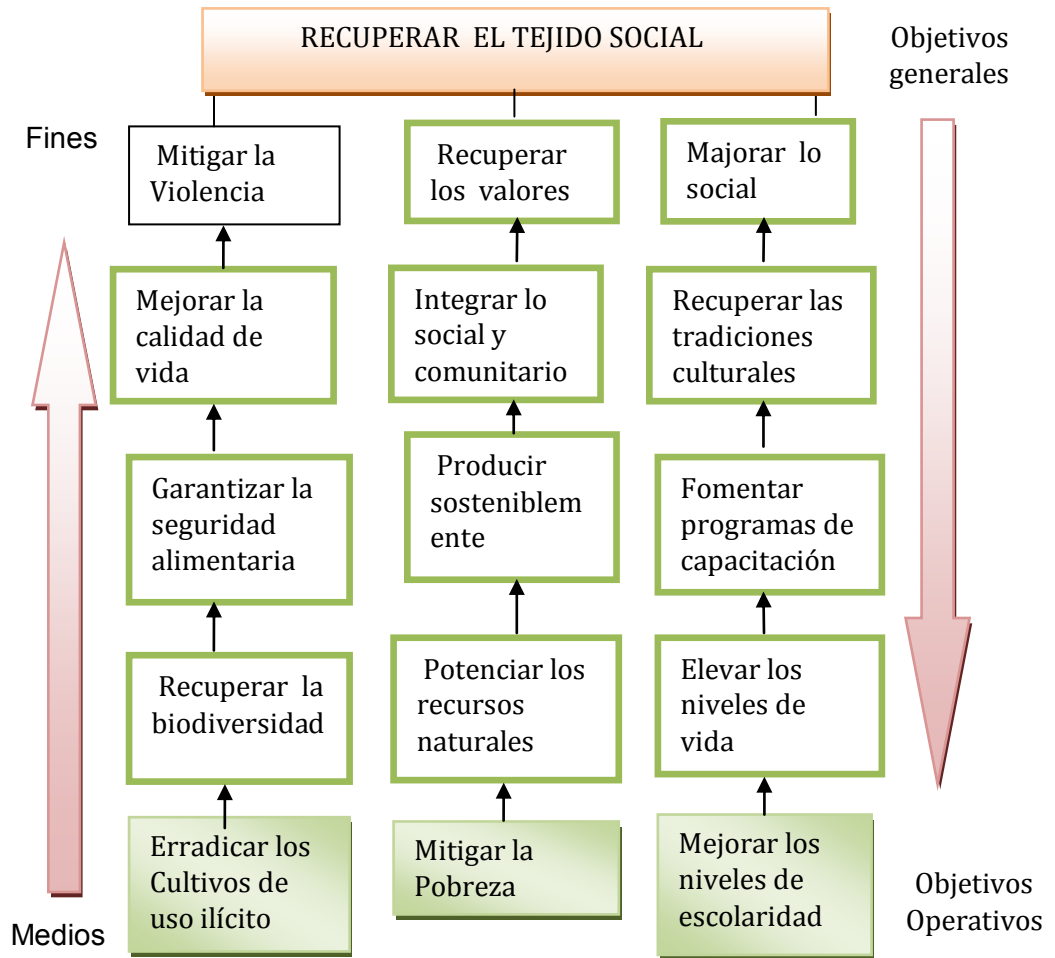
RECUPERAR EL TEJIDO SOCIAL

Objetivos generales

Fines

Mitigar la Violencia

Recuperar los valores

Majorar lo social

Mejorar la calidad de vida

Integrar lo social y comunitario

Recuperar las tradiciones culturales

Garantizar la seguridad alimentaria

Producir sosteniblemente

Fomentar programas de capacitación

Recuperar la biodiversidad

Potenciar los recursos naturales

Elevar los niveles de vida

Erradicar los Cultivos de uso ilícito

Mitigar la Pobreza

Mejorar los niveles de escolaridad

Medios

Objetivos Operativos